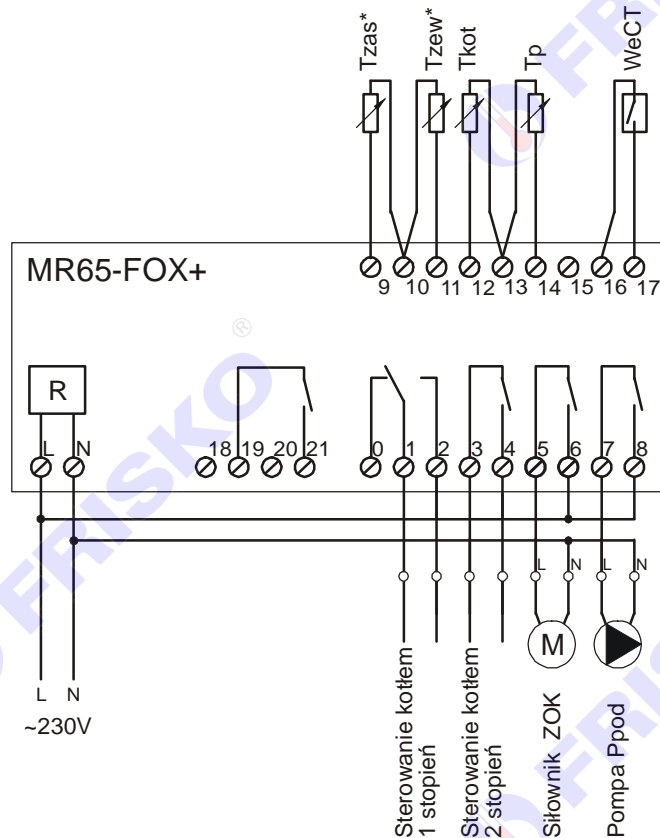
Tzas*
Tzew*
Tkot
Tp
WeCT

MR65-FOX+

9 10 11 12 13 14 15 16 17

R

L N

18 19 20 21

0 1 2 3 4 5 6 7 8

L N
L N

M

L N

~230V

Sterowanie kotłem 1 stopień
Sterowanie kotłem 2 stopień
Siłownik ZOK
Pompa Ppod

FRISKO